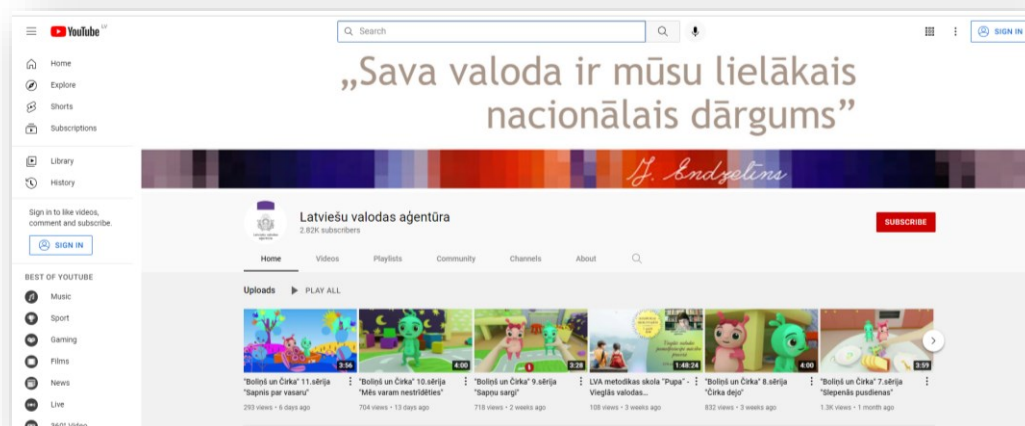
YouTube LV

Search

SIGN IN

Home
Explore
Shorts
Subscriptions

Library
History

Sign in to like videos, comment and subscribe.

SIGN IN

BEST OF YOUTUBE
Music
Sport
Gaming
Films
News
Live
360° Video

„Sava valoda ir mūsu lielākais nacionālais dārgums”

J. Endzelīns

Latviešu valodas aģentūra
2.82K subscribers

SUBSCRIBE

Home Videos Playlists Community Channels About

Uploads PLAY ALL

3:56
"Bolīņš un Čirka" 11.sērija "Sapnis par vasaru"
293 views • 6 days ago

4:00
"Bolīņš un Čirka" 10.sērija "Mēs varam nestrīdēties"
704 views • 13 days ago

3:28
"Bolīņš un Čirka" 9.sērija "Sapņu sargi"
718 views • 2 weeks ago

1:48:24
LVA metodikas skola "Pupa" - Vieglās valodas...
108 views • 3 weeks ago

4:00
"Bolīņš un Čirka" 8.sērija "Čirka dejo"
832 views • 3 weeks ago

3:59
"Bolīņš un Čirka" 7.sērija "Slepenās pusdienas"
1.3K views • 1 month ago